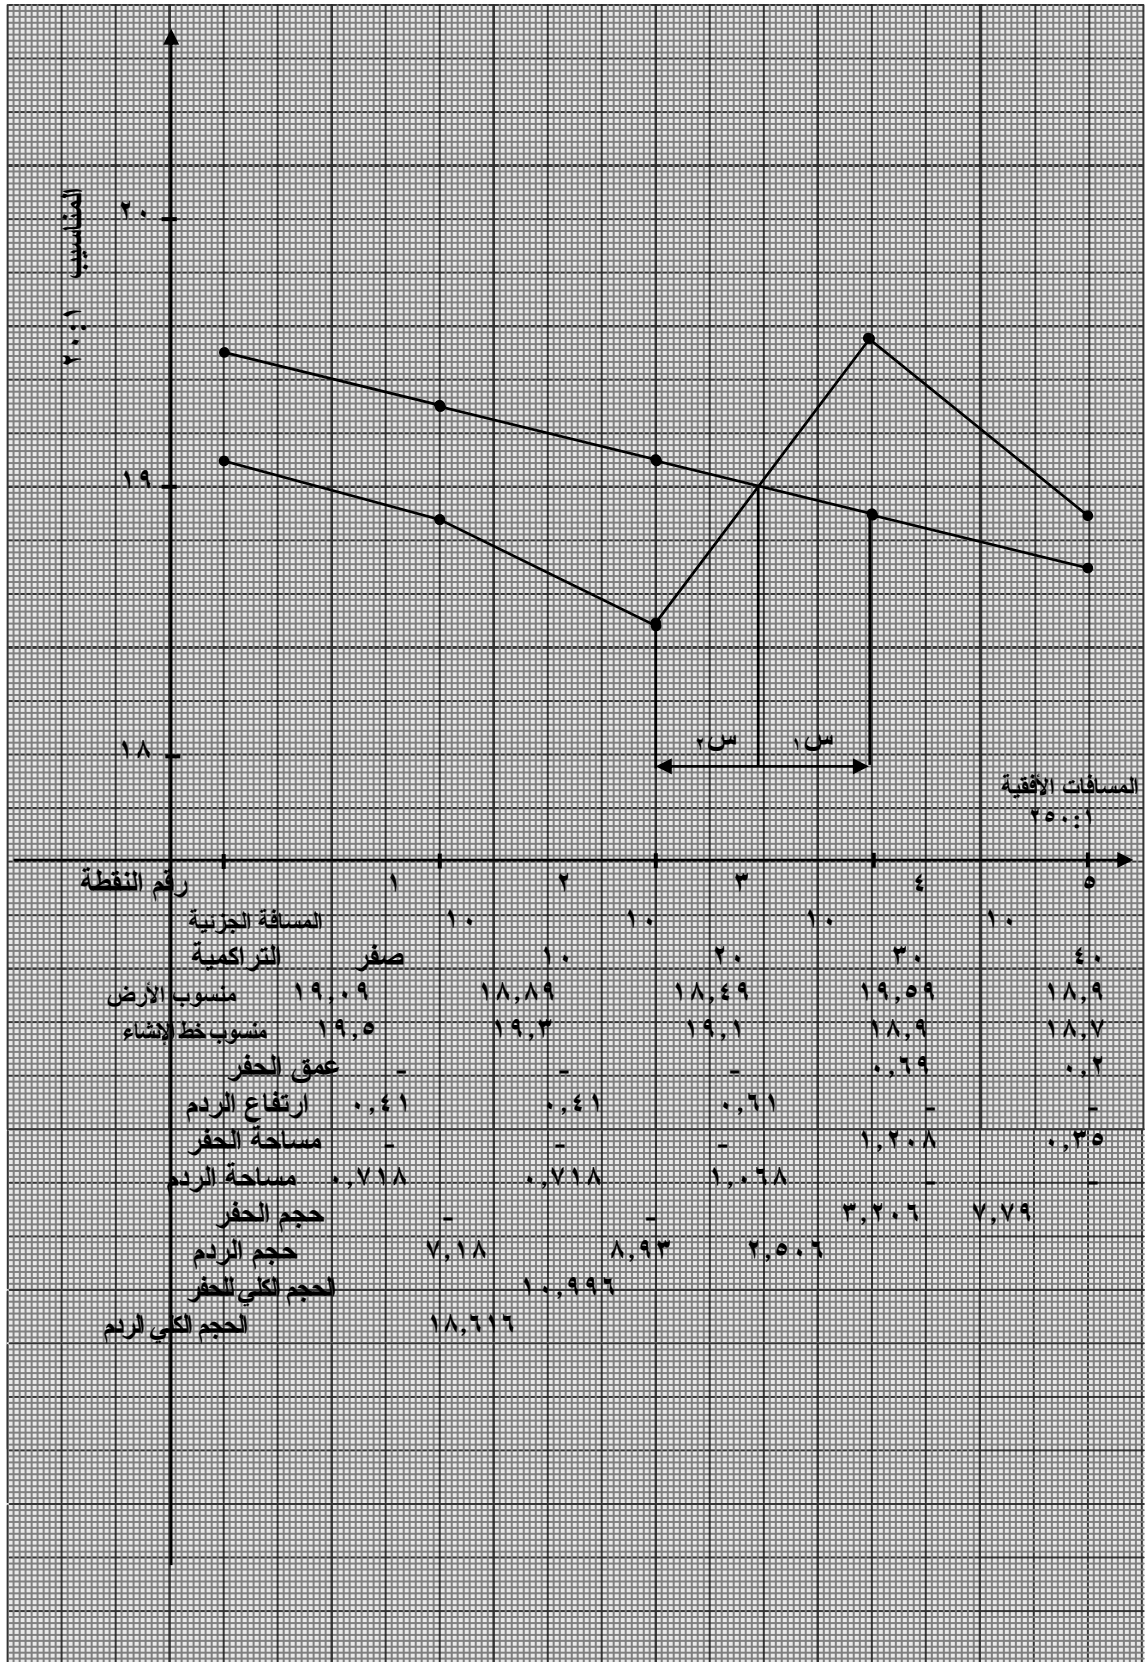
المناسيب ١:١٠٠

٢٠

١٩

١٨

س٢ س١

المسافات الأفقية
١:٥٠٠

رقم النقطة ١ ٢ ٣ ٤ ٥
المسافة الجزئية ١٠ ١٠ ١٠ ١٠
التراكمية صفر ١٠ ٢٠ ٣٠ ٤٠
منسوب الأرض ١٩,٠٩ ١٨,٨٩ ١٨,٤٩ ١٩,٥٩ ١٨,٩
منسوب خط الإنشاء ١٩,٥ ١٩,٣ ١٩,١ ١٨,٩ ١٨,٧
عمق الحفر - - - ٠,٦٩ ٠,٢
ارتفاع الردم ٠,٤١ ٠,٤١ ٠,٦١ - -
مساحة الحفر - - - ١,٢٠٨ ٠,٣٥
مساحة الردم ٠,٧١٨ ٠,٧١٨ ١,٠٦٨ - -
حجم الحفر - - ٣,٢٠٦ ٧,٧٩
حجم الردم ٧,١٨ ٨,٩٣ ٢,٥٠٦
الحجم الكلي للحفر ١٠,٩٩٦
الحجم الكلي للردم ١٨,٦١٦